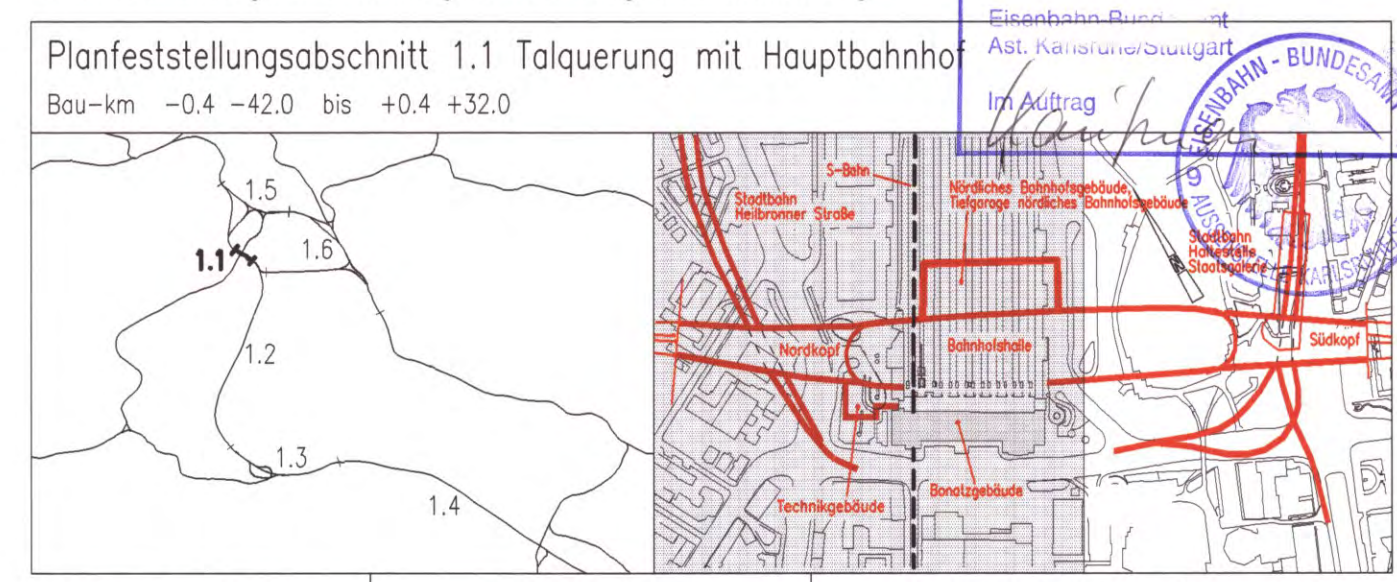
Planfeststellungsabschnitt 1.1 Talquerung mit Hauptbahnhof
Bau-km -0.4 -42.0 bis +0.4 +32.0

Eisenbahn-Bund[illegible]nt
Ast. Karlsruhe/Stuttgart
Im Auftrag
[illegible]

EISENBAHN - BUNDESAMT
9
AUSSENSTELLE KARLSRUHE

1.5
1.1
1.6
1.2
1.3
1.4

S-Bahn
Stadtbahn Heilbronner Straße
Nördliches Bahnhofsgebäude, Tiefgarage nördliches Bahnhofsgebäude
Stadtbahn Haltestelle Staatsgalerie
Nordkopf
Bahnhofshalle
Südkopf
Technikgebäude
Bonatzgebäude